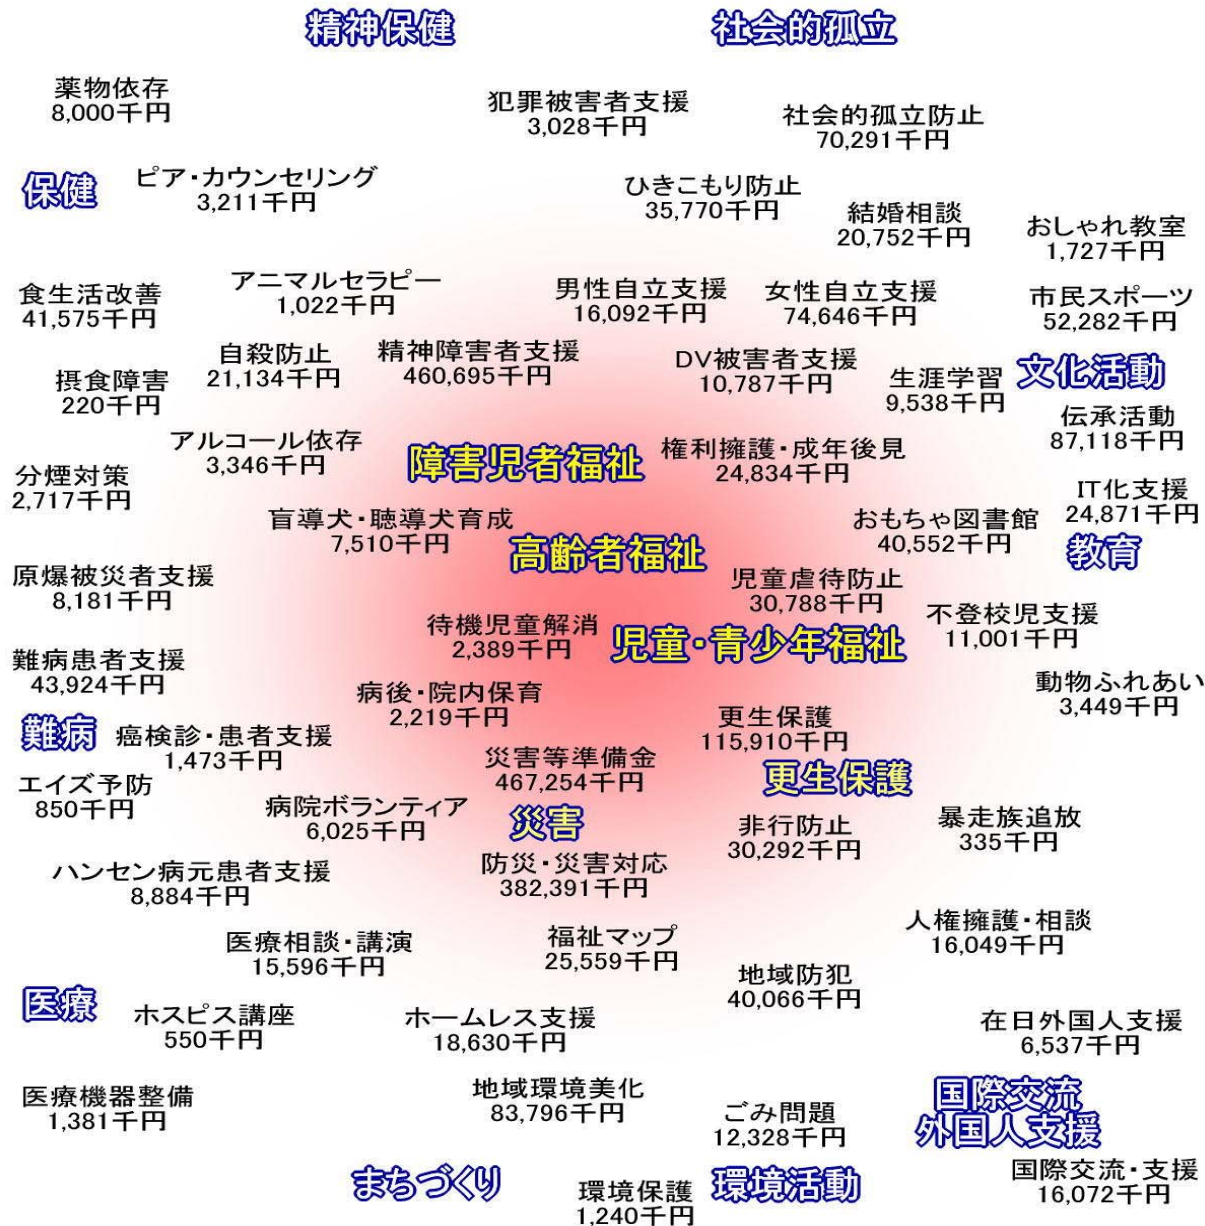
精神保健

社会的孤立

薬物依存
8,000千円

犯罪被害者支援
3,028千円

社会的孤立防止
70,291千円

保健

ピア・カウンセリング
3,211千円

ひきこもり防止
35,770千円

結婚相談
20,752千円

おしゃれ教室
1,727千円

食生活改善
41,575千円

アニマルセラピー
1,022千円

男性自立支援
16,092千円

女性自立支援
74,646千円

市民スポーツ
52,282千円

自殺防止
21,134千円

精神障害者支援
460,695千円

DV被害者支援
10,787千円

生涯学習
9,538千円

文化活動

摂食障害
220千円

伝承活動
87,118千円

アルコール依存
3,346千円

障害児者福祉

権利擁護・成年後見
24,834千円

分煙対策
2,717千円

IT化支援
24,871千円

盲導犬・聴導犬育成
7,510千円

おもちゃ図書館
40,552千円

高齢者福祉

教育

原爆被災者支援
8,181千円

児童虐待防止
30,788千円

不登校児支援
11,001千円

待機児童解消
2,389千円

児童・青少年福祉

難病患者支援
43,924千円

動物ふれあい
3,449千円

病後・院内保育
2,219千円

難病

癌検診・患者支援
1,473千円

更生保護
115,910千円

災害等準備金
467,254千円

エイズ予防
850千円

更生保護

病院ボランティア
6,025千円

災害

非行防止
30,292千円

暴走族追放
335千円

防災・災害対応
382,391千円

ハンセン病元患者支援
8,884千円

人権擁護・相談
16,049千円

医療相談・講演
15,596千円

福祉マップ
25,559千円

地域防犯
40,066千円

医療

ホスピス講座
550千円

ホームレス支援
18,630千円

在日外国人支援
6,537千円

地域環境美化
83,796千円

医療機器整備
1,381千円

ごみ問題
12,328千円

国際交流
外国人支援

まちづくり

環境保護
1,240千円

環境活動

国際交流・支援
16,072千円